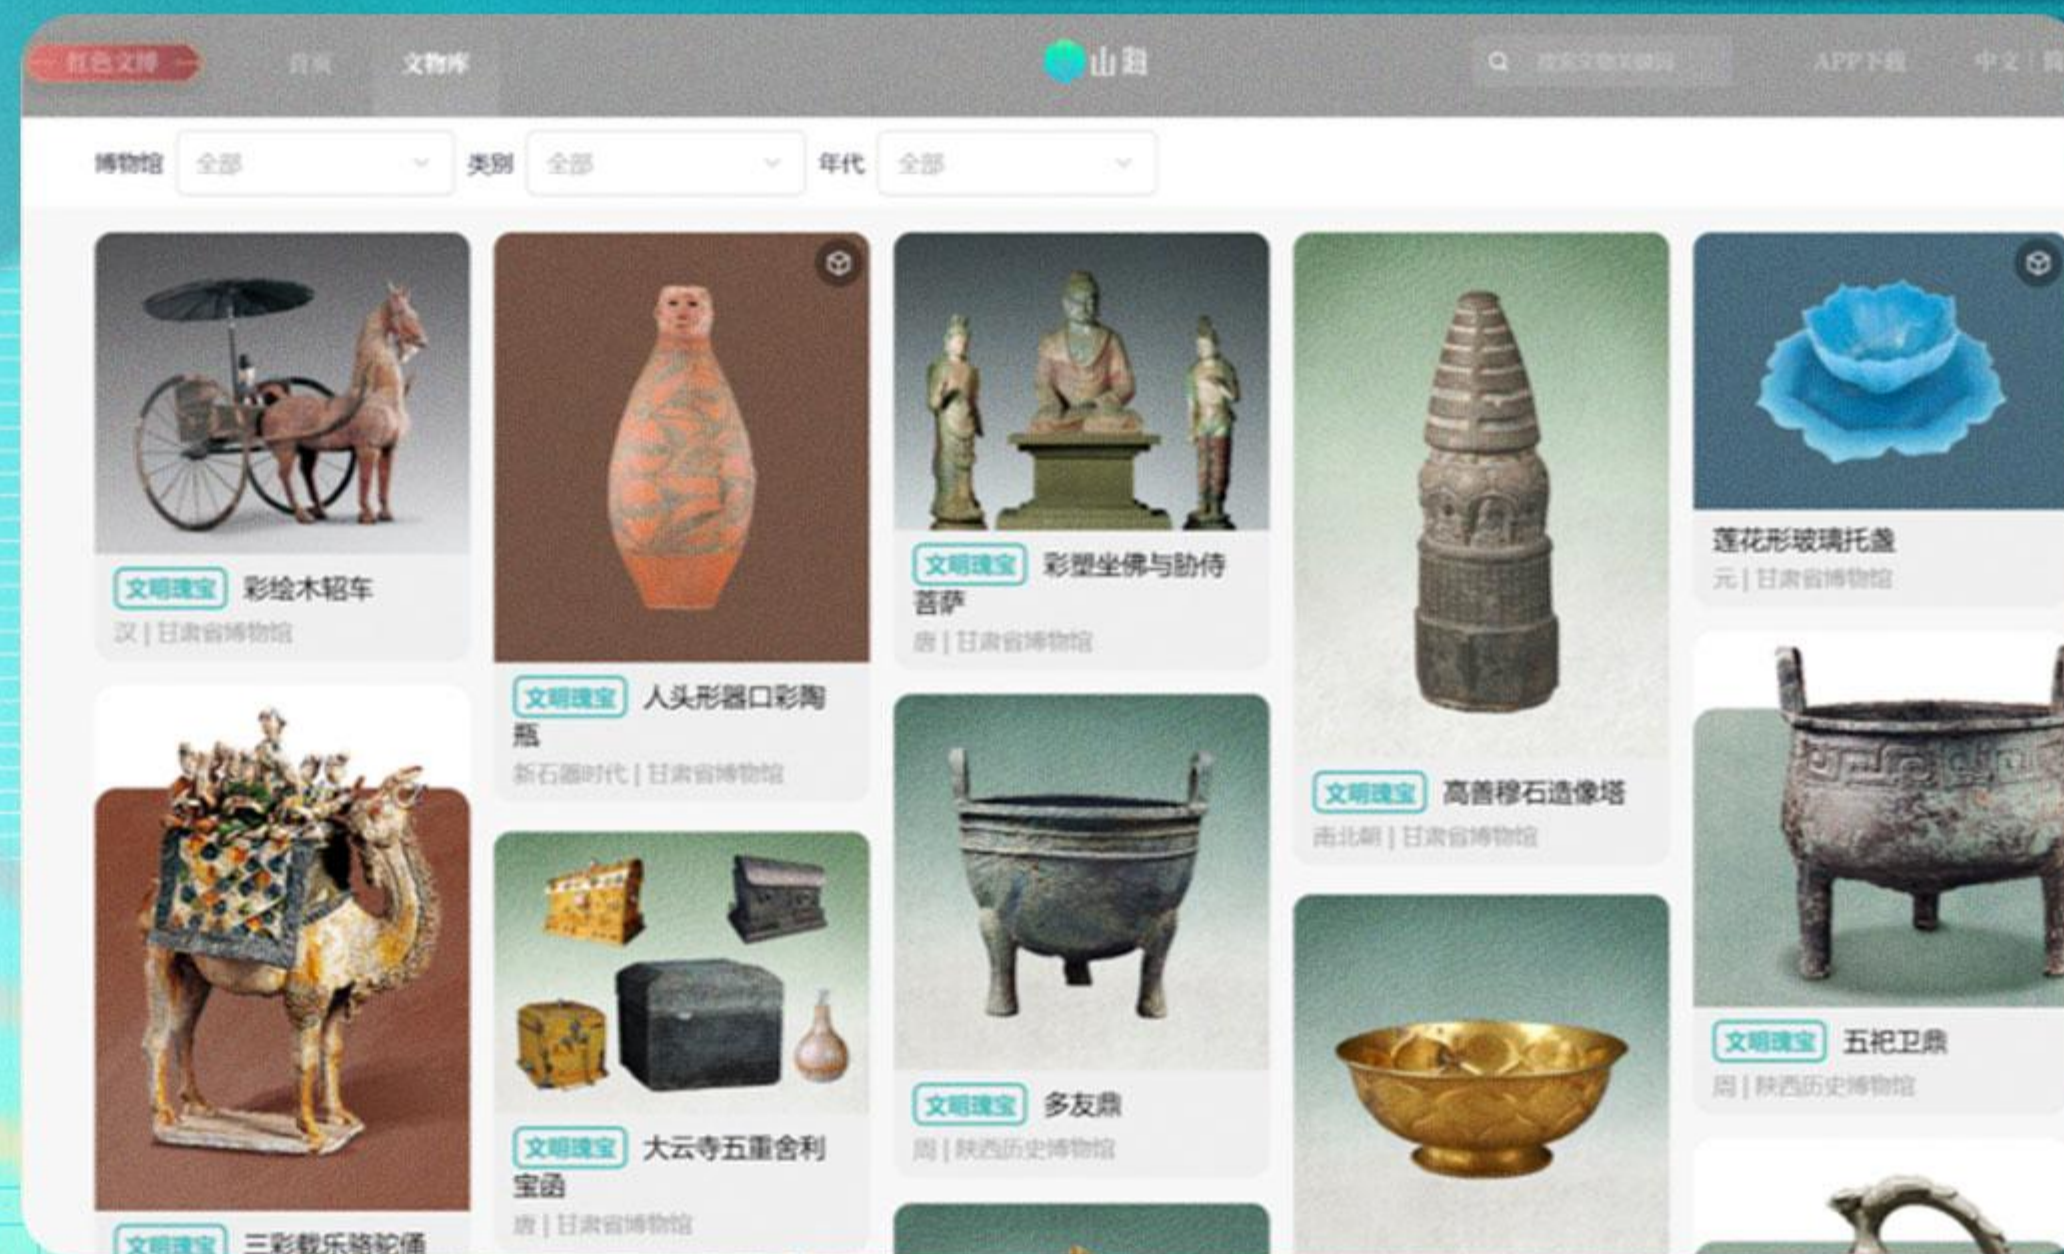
红色文博　首页　文物库　山海　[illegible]　APP下载　中文

博物馆　全部　类别　全部　年代　全部

文明瑰宝　彩绘木轺车
汉 | 甘肃省博物馆

文明瑰宝　人头形器口彩陶瓶
新石器时代 | 甘肃省博物馆

文明瑰宝　彩塑坐佛与胁侍菩萨
唐 | 甘肃省博物馆

文明瑰宝　高善穆石造像塔
南北朝 | 甘肃省博物馆

莲花形玻璃托盏
元 | 甘肃省博物馆

文明瑰宝　大云寺五重舍利宝函
唐 | 甘肃省博物馆

文明瑰宝　多友鼎
周 | 陕西历史博物馆

文明瑰宝　五祀卫鼎
周 | 陕西历史博物馆

文明瑰宝　三彩载乐骆驼俑